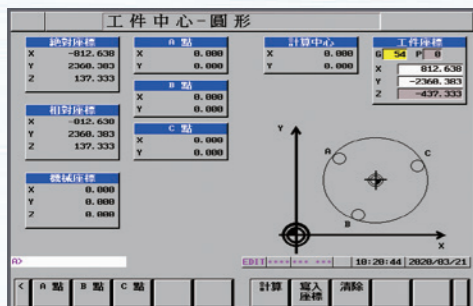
工件中心-圓形

絕對座標
X -812.638
Y 2360.383
Z 137.333

相對座標
X -812.638
Y 2360.383
Z 137.333

機械座標
X 0.000
Y 0.000
Z 0.000

A 點
X 0.000
Y 0.000

B 點
X 0.000
Y 0.000

C 點
X 0.000
Y 0.000

計算中心
X 0.000
Y 0.000

工件座標
G 54 P 0
X 812.638
Y -2360.383
Z -437.333

Y
A
C
B
X

A>

EDIT ***** *** 10:20:44 2020/03/21

< A 點 B 點 C 點 計算 寫入座標 清除